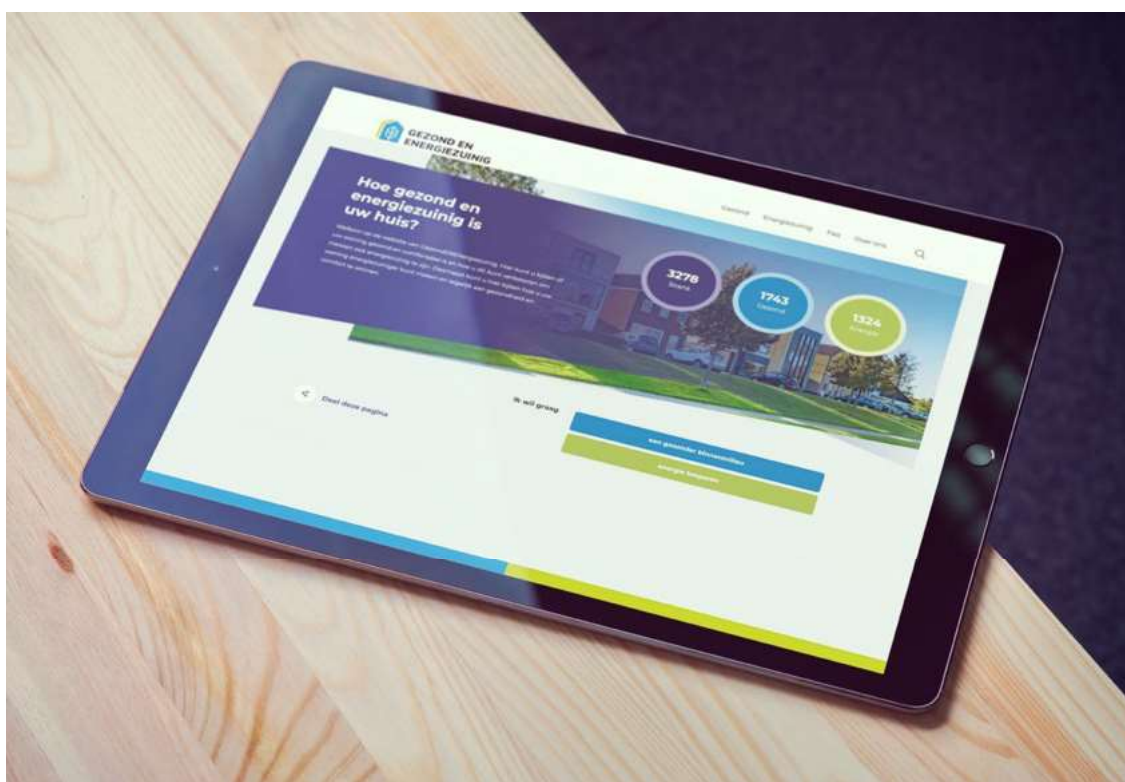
GEZOND EN ENERGIEZUINIG

Hoe gezond en energiezuinig is uw huis?

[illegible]

Gezond Energiezuinig FAQ Over ons

3278 Totaal

1743 Gezond

1324 Energie

Deel deze pagina

Ik wil graag

een gezonder binnenmilieu

energie besparen